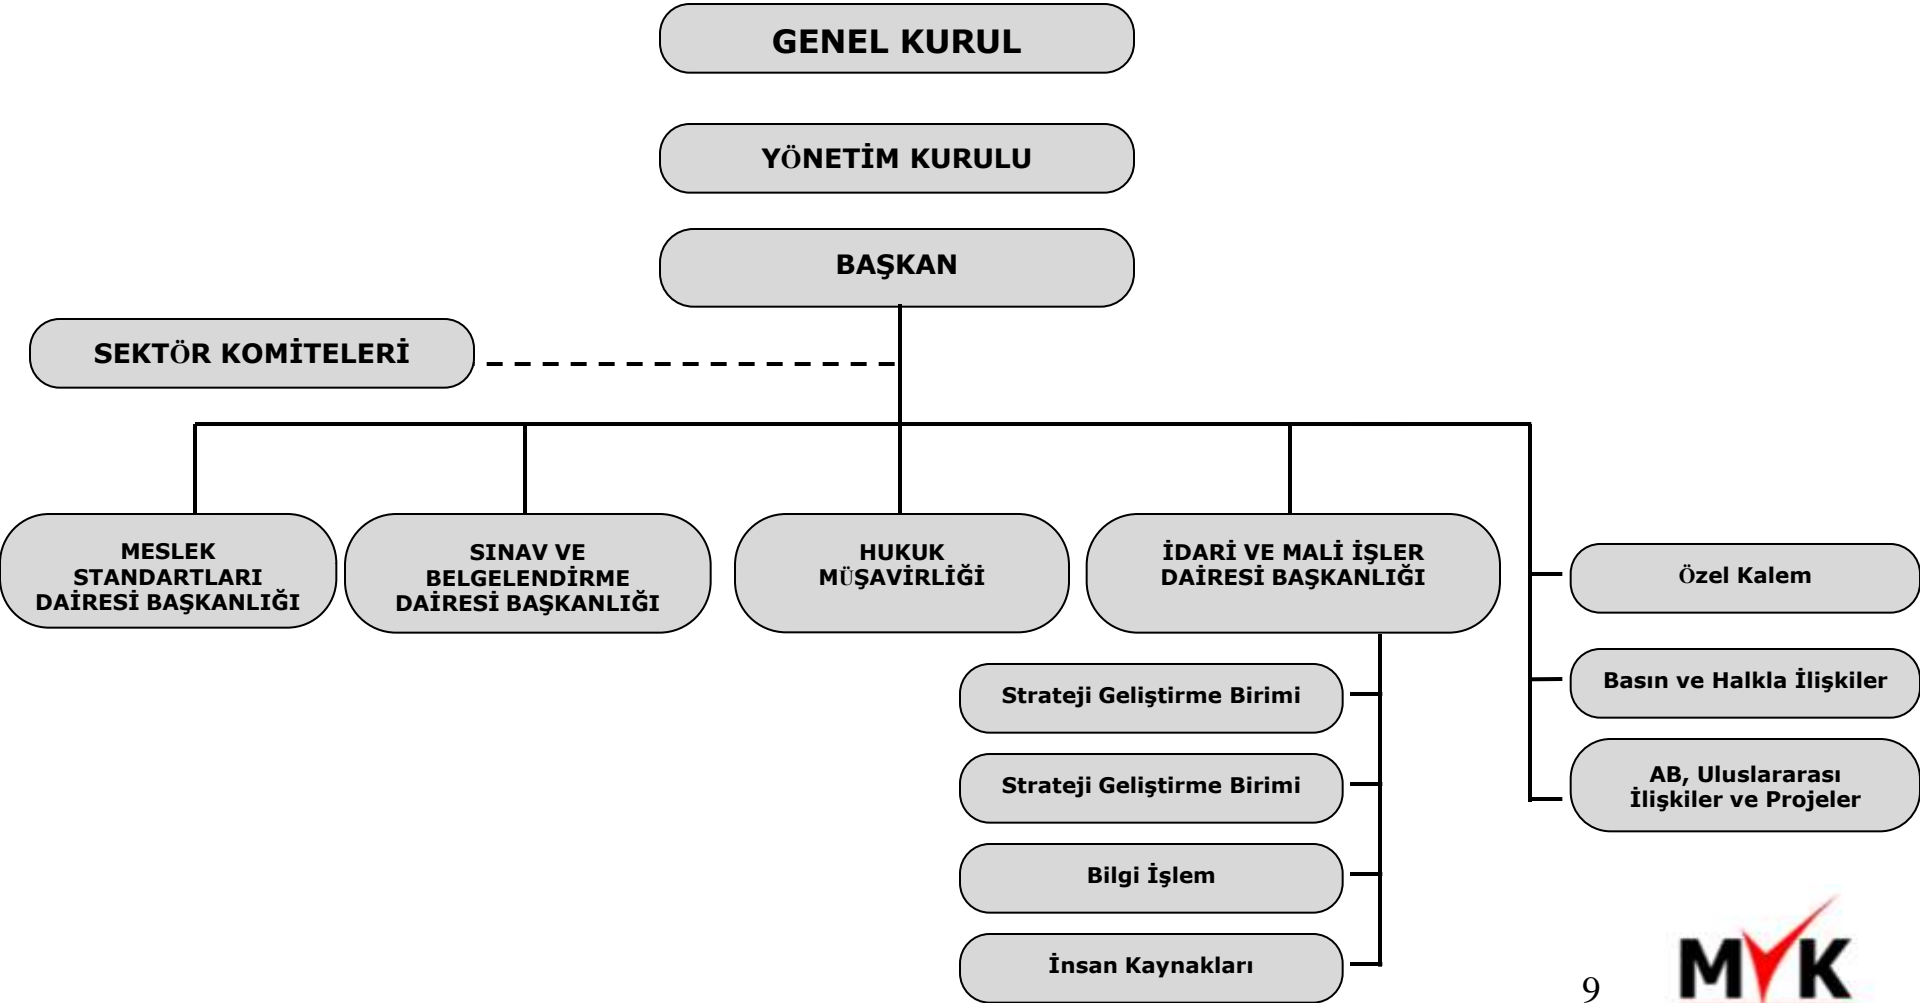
GENEL KURUL

YÖNETİM KURULU

BAŞKAN

SEKTÖR KOMİTELERİ

MESLEK STANDARTLARI DAİRESİ BAŞKANLIĞI

SINAV VE BELGELENDİRME DAİRESİ BAŞKANLIĞI

HUKUK MÜŞAVİRLİĞİ

İDARİ VE MALİ İŞLER DAİRESİ BAŞKANLIĞI

Özel Kalem

Basın ve Halkla İlişkiler

AB, Uluslararası İlişkiler ve Projeler

Strateji Geliştirme Birimi

Strateji Geliştirme Birimi

Bilgi İşlem

İnsan Kaynakları

9

MYK